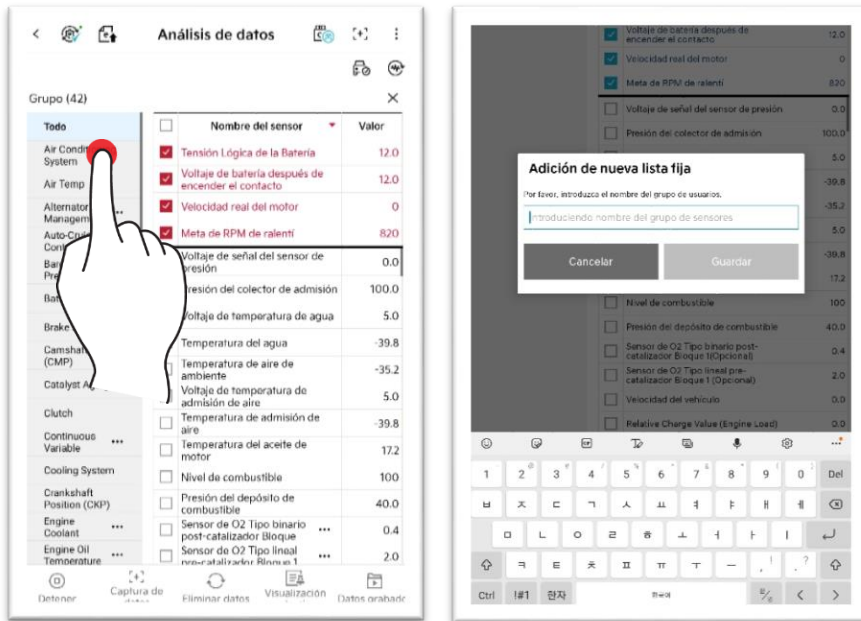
Análisis de datos

Grupo (42)

Todo
Air Conditioning System
Air Temp
Alternator Management
Auto-Cruise Control
Battery Pre
Battery
Brake
Camshaft (CMP)
Catalyst A
Clutch
Continuous Variable
Cooling System
Crankshaft Position (CKP)
Engine Coolant
Engine Oil Temperature

| | Nombre del sensor | Valor |
|---|---|---|
| ☑ | Tensión Lógica de la Batería | 12.0 |
| ☑ | Voltaje de batería después de encender el contacto | 12.0 |
| ☑ | Velocidad real del motor | 0 |
| ☑ | Meta de RPM de ralentí | 820 |
| ☐ | Voltaje de señal del sensor de presión | 0.0 |
| ☐ | Presión del colector de admisión | 100.0 |
| ☐ | Voltaje de temperatura de agua | 5.0 |
| ☐ | Temperatura del agua | -39.8 |
| ☐ | Temperatura de aire de ambiente | -35.2 |
| ☐ | Voltaje de temperatura de admisión de aire | 5.0 |
| ☐ | Temperatura de admisión de aire | -39.8 |
| ☐ | Temperatura del aceite de motor | 17.2 |
| ☐ | Nivel de combustible | 100 |
| ☐ | Presión del depósito de combustible | 40.0 |
| ☐ | Sensor de O2 Tipo binario post-catalizador Bloque | 0.4 |
| ☐ | Sensor de O2 Tipo lineal pre-catalizador Bloque 1 | 2.0 |

Detener
Captura de datos
Eliminar datos
Visualización
Datos grabados

| | | |
|---|---|---|
| ☑ | Voltaje de batería después de encender el contacto | 12.0 |
| ☑ | Velocidad real del motor | 0 |
| ☑ | Meta de RPM de ralentí | 820 |
| ☐ | Voltaje de señal del sensor de presión | 0.0 |
| ☐ | Presión del colector de admisión | 100.0 |
| | | 5.0 |
| | | -39.8 |
| | | -35.2 |
| | | 5.0 |
| | | -39.8 |
| | | 17.2 |
| ☐ | Nivel de combustible | 100 |
| ☐ | Presión del depósito de combustible | 40.0 |
| ☐ | Sensor de O2 Tipo binario post-catalizador Bloque 1(Opcional) | 0.4 |
| ☐ | Sensor de O2 Tipo lineal pre-catalizador Bloque 1 (Opcional) | 2.0 |
| ☐ | Velocidad del vehículo | 0 |
| ☐ | Relative Charge Value (Engine Load) | 0 |

Adición de nueva lista fija
Por favor, introduzca el nombre del grupo de usuarios.
Introduciendo nombre del grupo de sensores
Cancelar
Guardar

1 2 3 4 5 6 7 8 9 0 Del
ㅂ ㅈ ㄷ ㄱ ㅅ ㅛ ㅕ ㅑ ㅐ ㅔ
ㅁ ㄴ ㅇ ㄹ ㅎ ㅗ ㅓ ㅏ ㅣ
ㅋ ㅌ ㅊ ㅍ ㅠ ㅜ ㅡ , . ? !
Ctrl !#1 한자 한국어 < >